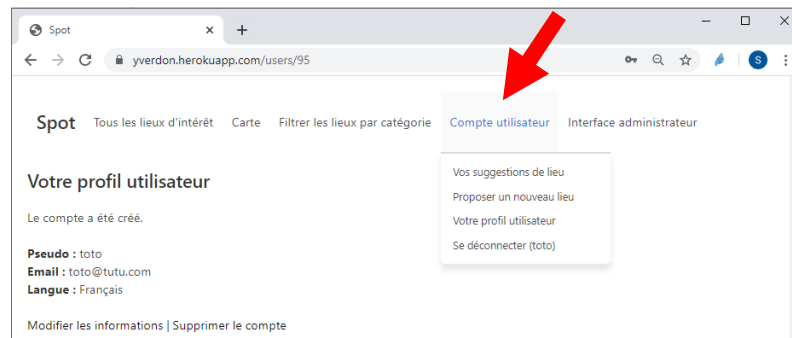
Spot

yverdon.herokuapp.com/users/95

S

Spot Tous les lieux d'intérêt Carte Filtrer les lieux par catégorie Compte utilisateur Interface administrateur

Vos suggestions de lieu
Proposer un nouveau lieu
Votre profil utilisateur
Se déconnecter (toto)

Votre profil utilisateur

Le compte a été créé.

**Pseudo :** toto
**Email :** toto@tutu.com
**Langue :** Français

Modifier les informations | Supprimer le compte